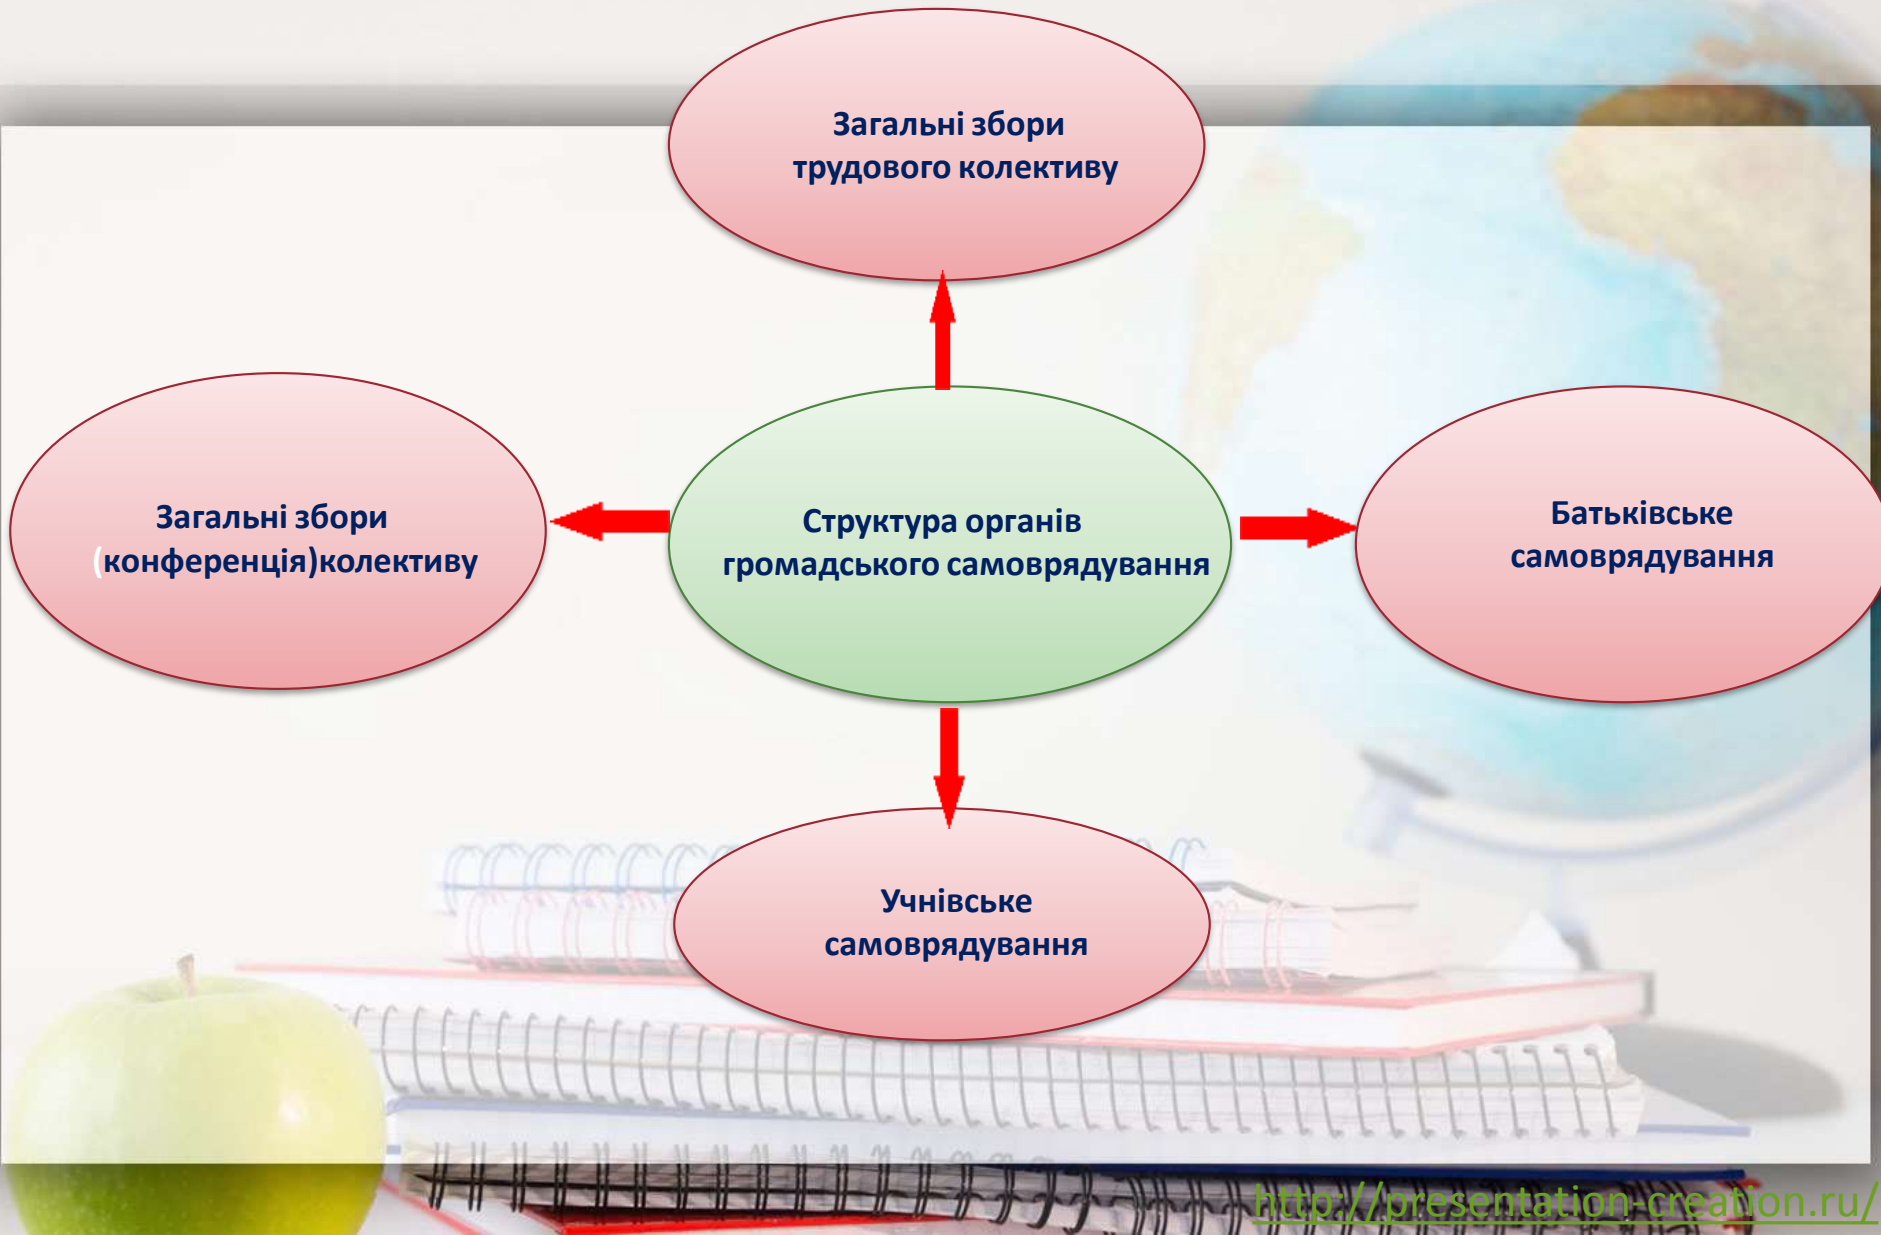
Загальні збори трудового колективу

Загальні збори (конференція)колективу

Структура органів громадського самоврядування

Батьківське самоврядування

Учнівське самоврядування

http://presentation-creation.ru/